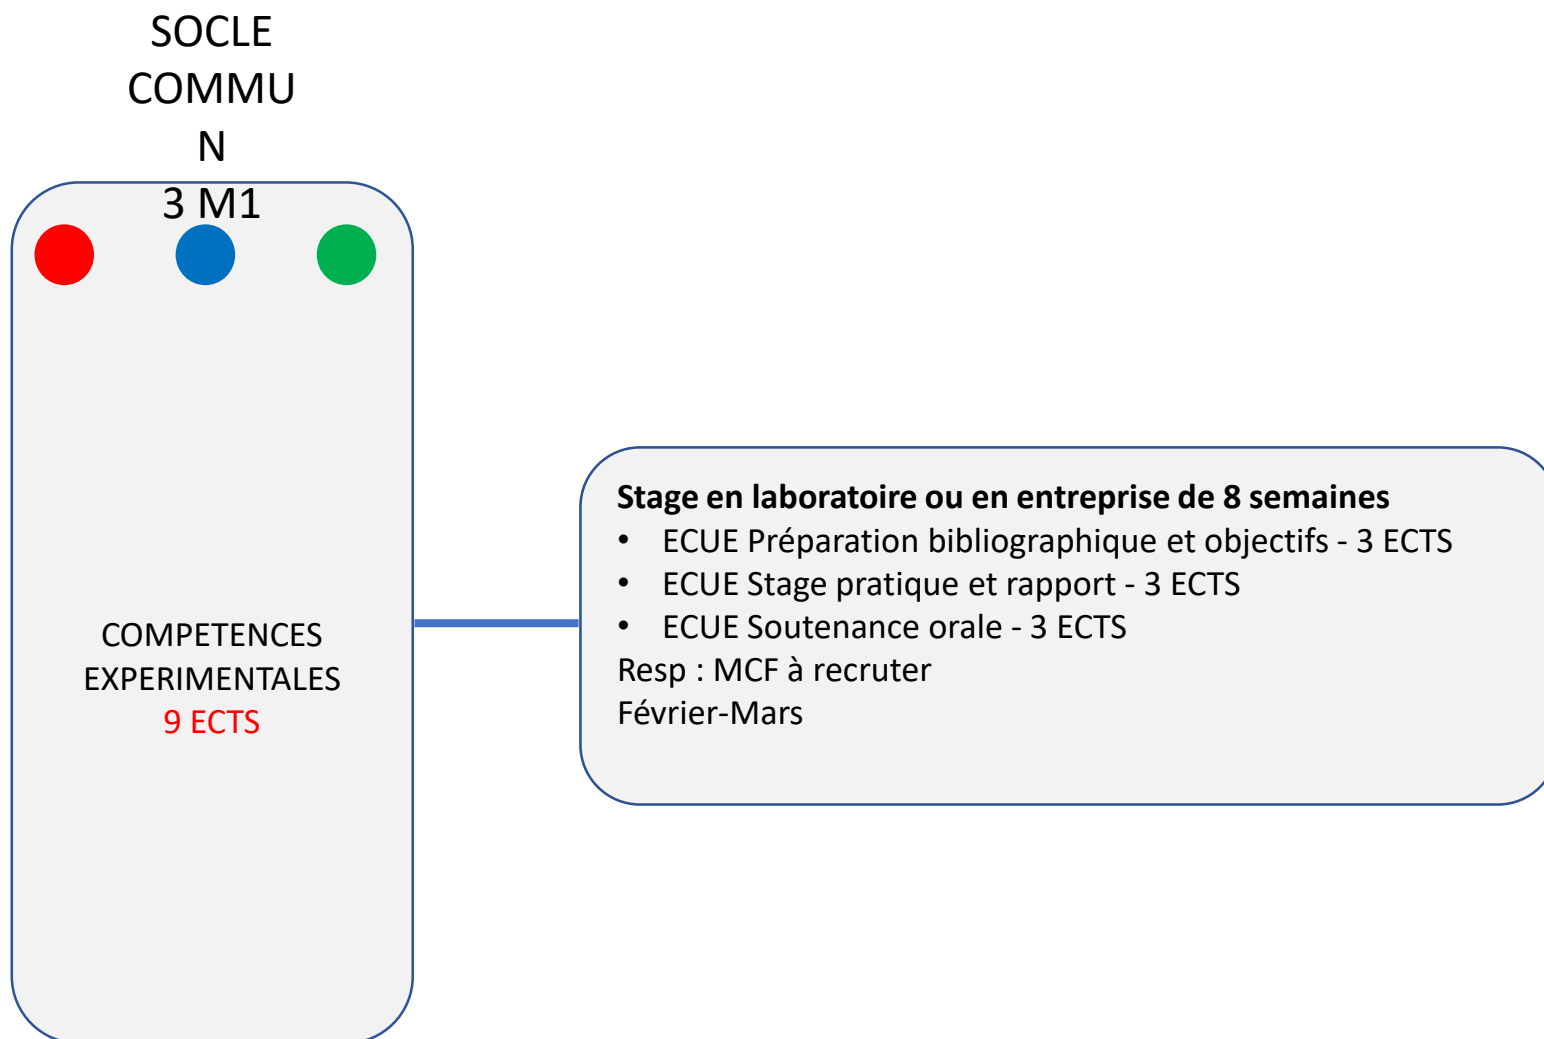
SOCLE COMMU N
3 M1

COMPETENCES EXPERIMENTALES
9 ECTS

**Stage en laboratoire ou en entreprise de 8 semaines**
- ECUE Préparation bibliographique et objectifs - 3 ECTS
- ECUE Stage pratique et rapport - 3 ECTS
- ECUE Soutenance orale - 3 ECTS

Resp : MCF à recruter
Février-Mars